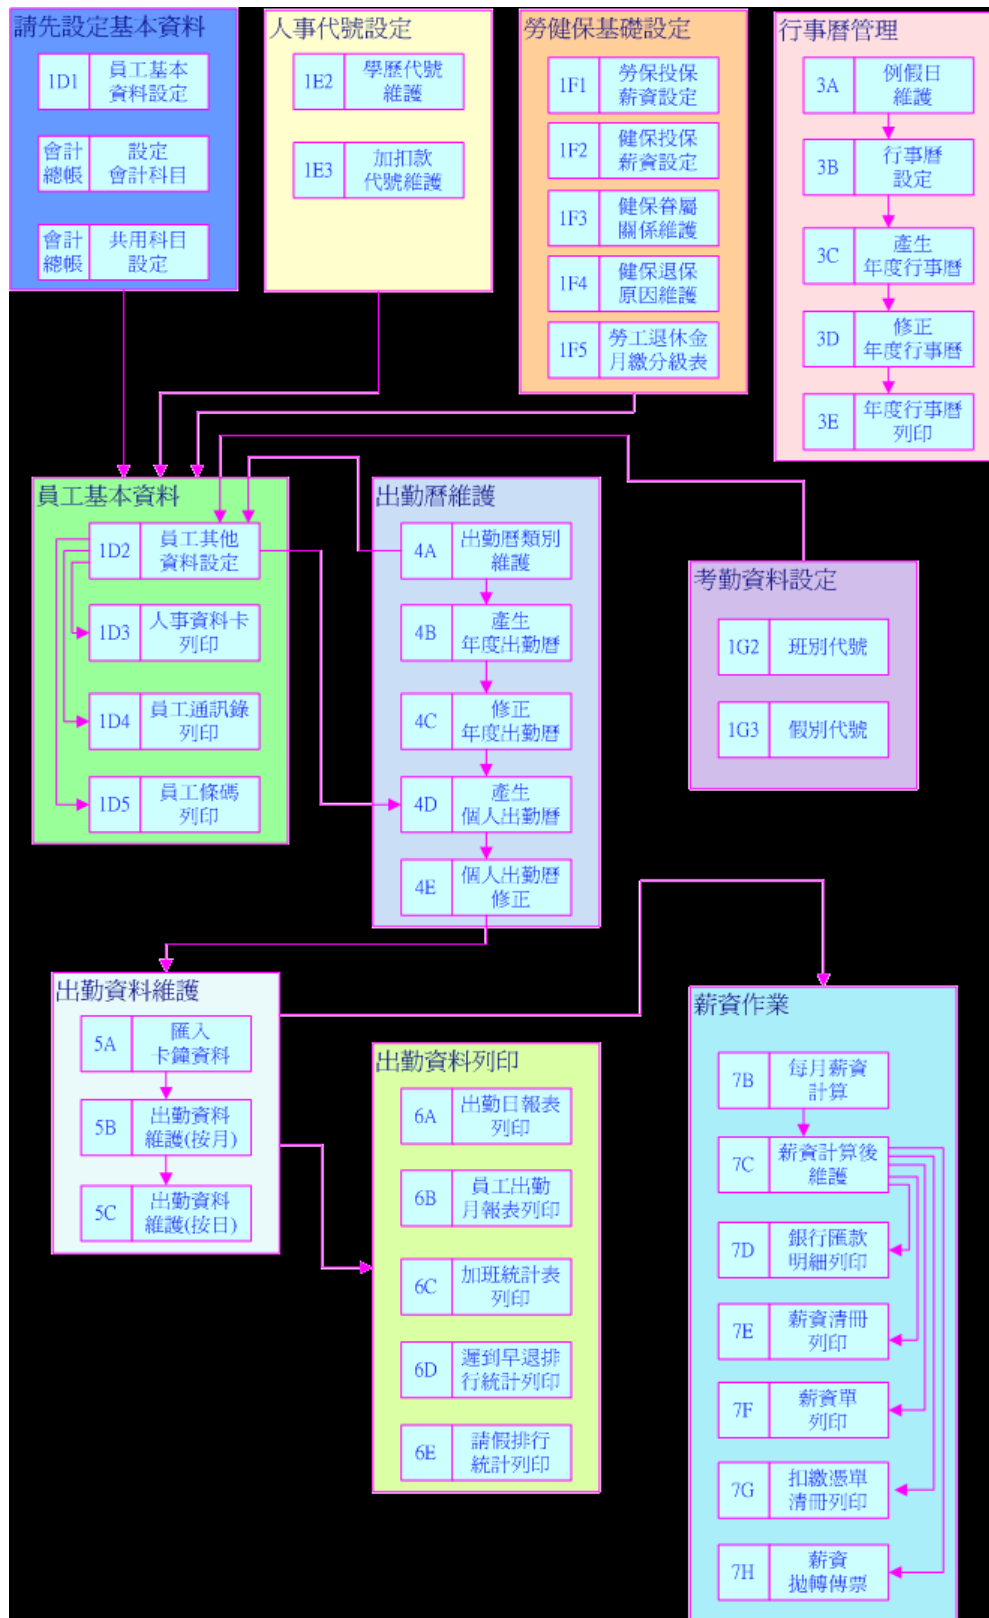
請先設定基本資料

1D1 員工基本資料設定

會計總帳 設定會計科目

會計總帳 共用科目設定

人事代號設定

1E2 學歷代號維護

1E3 加扣款代號維護

勞健保基礎設定

1F1 勞保投保薪資設定

1F2 健保投保薪資設定

1F3 健保眷屬關係維護

1F4 健保退保原因維護

1F5 勞工退休金月繳分級表

行事曆管理

3A 例假日維護

3B 行事曆設定

3C 產生年度行事曆

3D 修正年度行事曆

3E 年度行事曆列印

員工基本資料

1D2 員工其他資料設定

1D3 人事資料卡列印

1D4 員工通訊錄列印

1D5 員工條碼列印

出勤曆維護

4A 出勤曆類別維護

4B 產生年度出勤曆

4C 修正年度出勤曆

4D 產生個人出勤曆

4E 個人出勤曆修正

考勤資料設定

1G2 班別代號

1G3 假別代號

出勤資料維護

5A 匯入卡鐘資料

5B 出勤資料維護(按月)

5C 出勤資料維護(按日)

出勤資料列印

6A 出勤日報表列印

6B 員工出勤月報表列印

6C 加班統計表列印

6D 遲到早退排行統計列印

6E 請假排行統計列印

薪資作業

7B 每月薪資計算

7C 薪資計算後維護

7D 銀行匯款明細列印

7E 薪資清冊列印

7F 薪資單列印

7G 扣繳憑單清冊列印

7H 薪資拋轉傳票